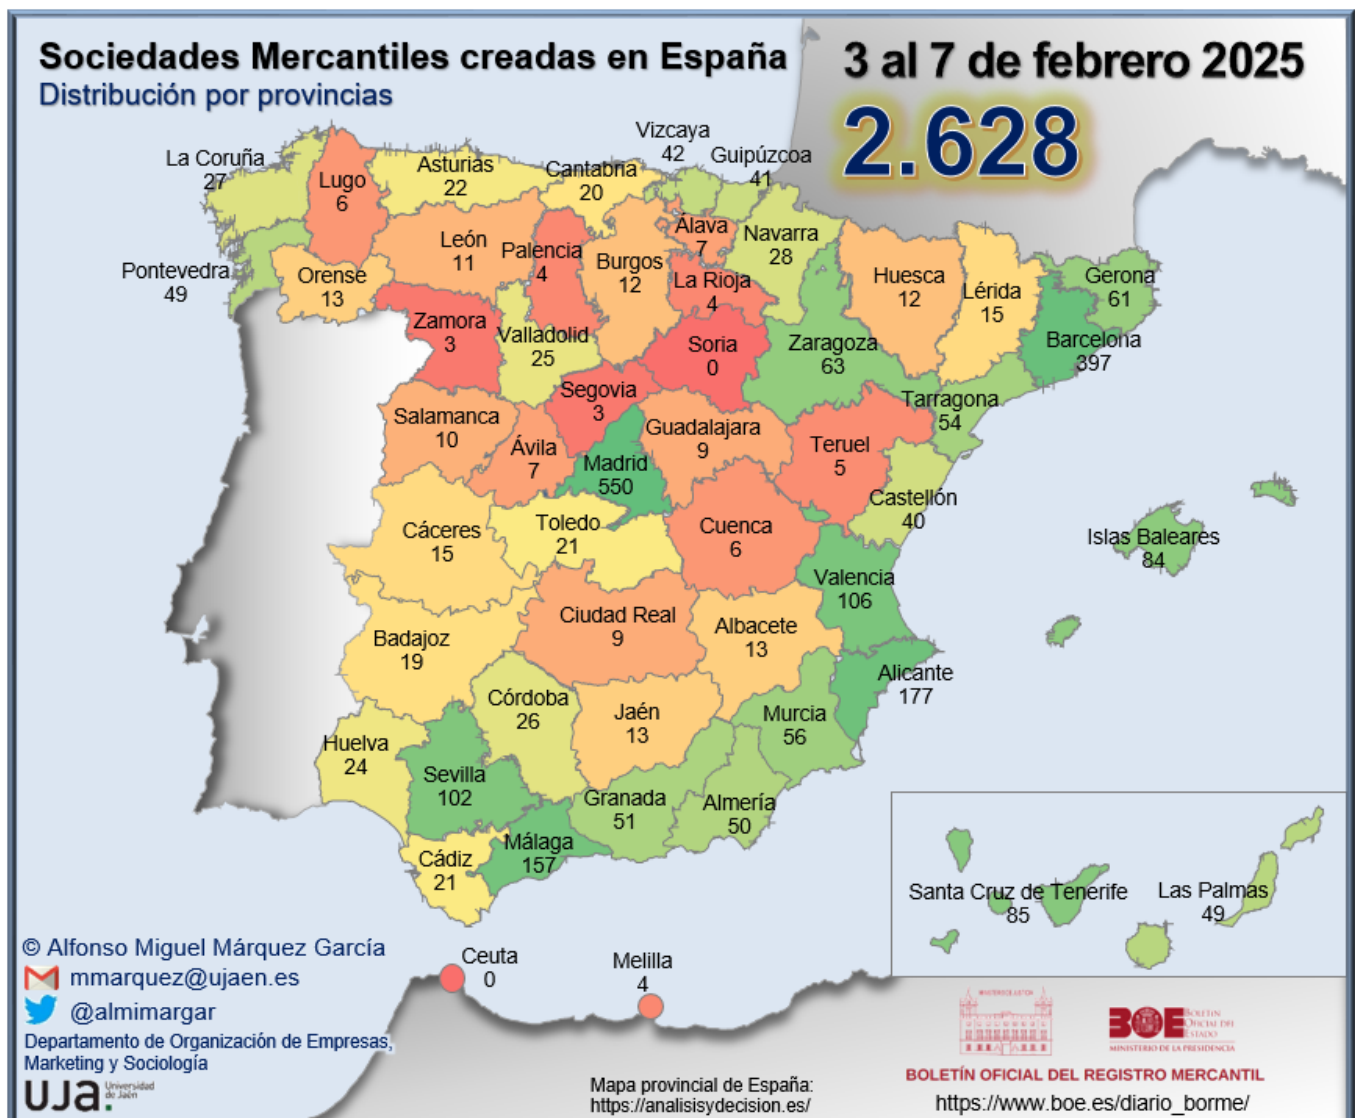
Sociedades Mercantiles creadas en España
Distribución por provincias

3 al 7 de febrero 2025
2.628

La Coruña 27
Lugo 6
Asturias 22
Cantabria 20
Vizcaya 42
Guipúzcoa 41
Pontevedra 49
Orense 13
León 11
Palencia 4
Burgos 12
Álava 7
Navarra 28
La Rioja 4
Huesca 12
Lérida 15
Gerona 61
Zamora 3
Valladolid 25
Soria 0
Zaragoza 63
Barcelona 397
Segovia 3
Tarragona 54
Salamanca 10
Ávila 7
Guadalajara 9
Teruel 5
Madrid 550
Castellón 40
Cáceres 15
Toledo 21
Cuenca 6
Islas Baleares 84
Valencia 106
Badajoz 19
Ciudad Real 9
Albacete 13
Alicante 177
Córdoba 26
Jaén 13
Murcia 56
Huelva 24
Sevilla 102
Granada 51
Almería 50
Cádiz 21
Málaga 157
Santa Cruz de Tenerife 85
Las Palmas 49
Ceuta 0
Melilla 4

© Alfonso Miguel Márquez García
mmarquez@ujaen.es
@almimargar
Departamento de Organización de Empresas, Marketing y Sociología
UJA. Universidad de Jaén

Mapa provincial de España:
https://analisisydecision.es/

BOE Boletín Oficial del Estado
MINISTERIO DE LA PRESIDENCIA
BOLETÍN OFICIAL DEL REGISTRO MERCANTIL
https://www.boe.es/diario_borme/